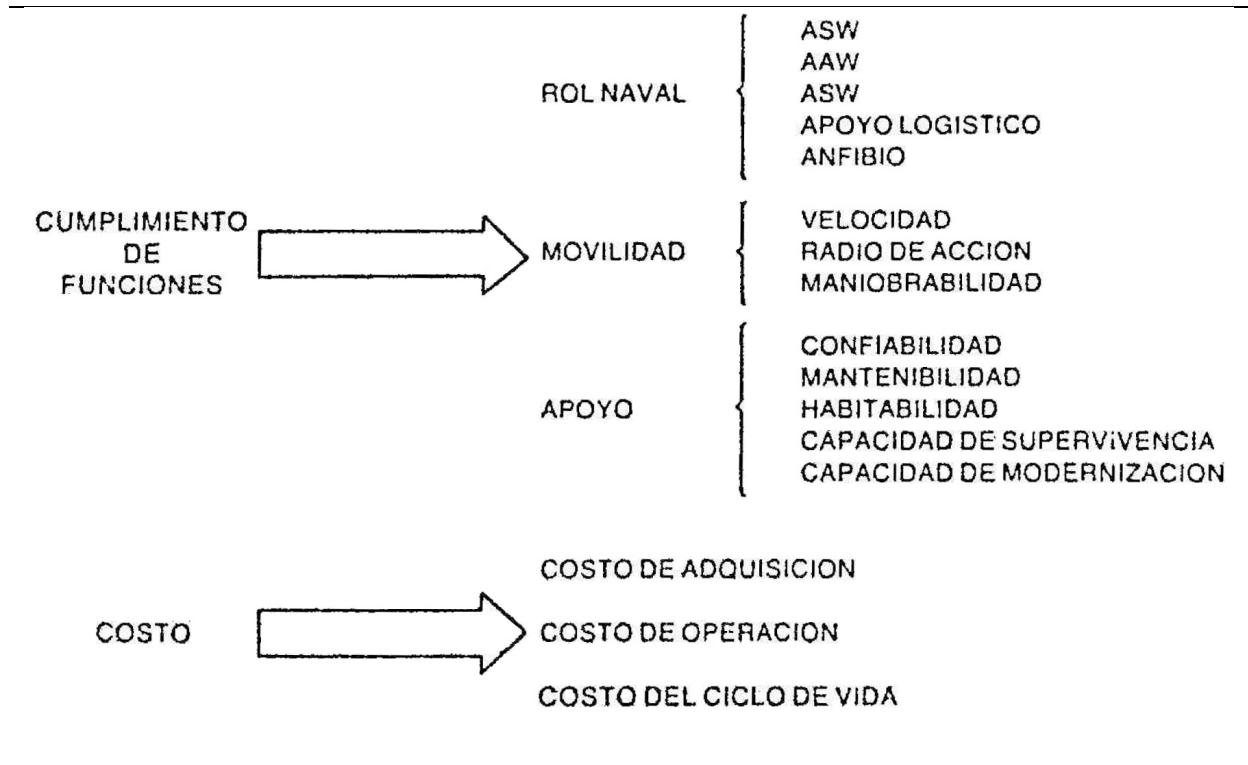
ROL NAVAL
ASW
AAW
ASW
APOYO LOGISTICO
ANFIBIO

CUMPLIMIENTO DE FUNCIONES

MOVILIDAD
VELOCIDAD
RADIO DE ACCION
MANIOBRABILIDAD

APOYO
CONFIABILIDAD
MANTENIBILIDAD
HABITABILIDAD
CAPACIDAD DE SUPERVIVENCIA
CAPACIDAD DE MODERNIZACION

COSTO

COSTO DE ADQUISICION
COSTO DE OPERACION
COSTO DEL CICLO DE VIDA